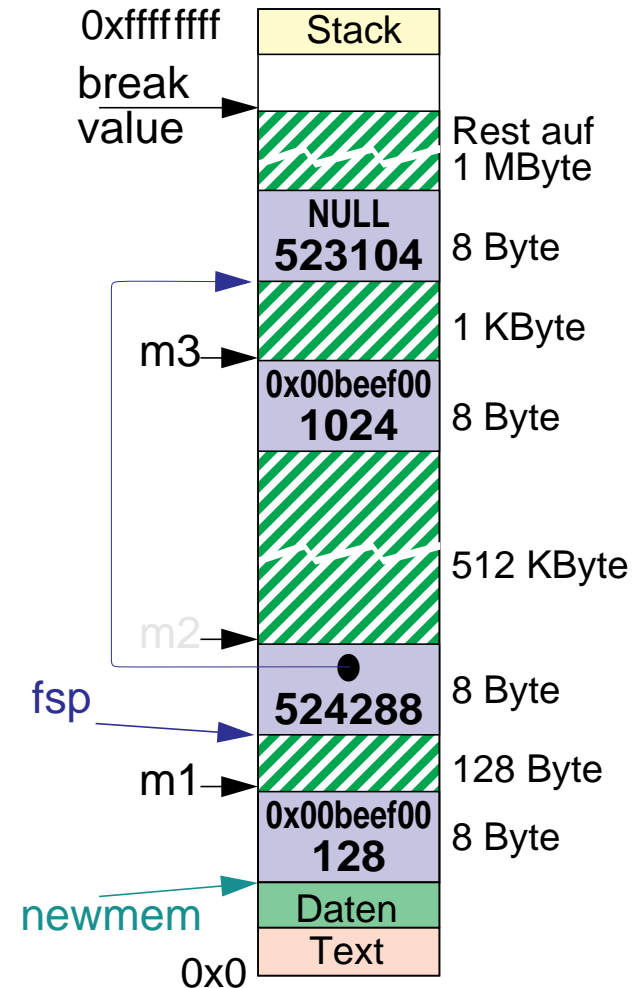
0xffffffff

Stack

break value

Rest auf 1 MByte

NULL
523104

8 Byte

1 KByte

m3

0x00beef00
1024

8 Byte

512 KByte

m2

524288

8 Byte

fsp

128 Byte

m1

0x00beef00
128

8 Byte

newmem

Daten

Text

0x0